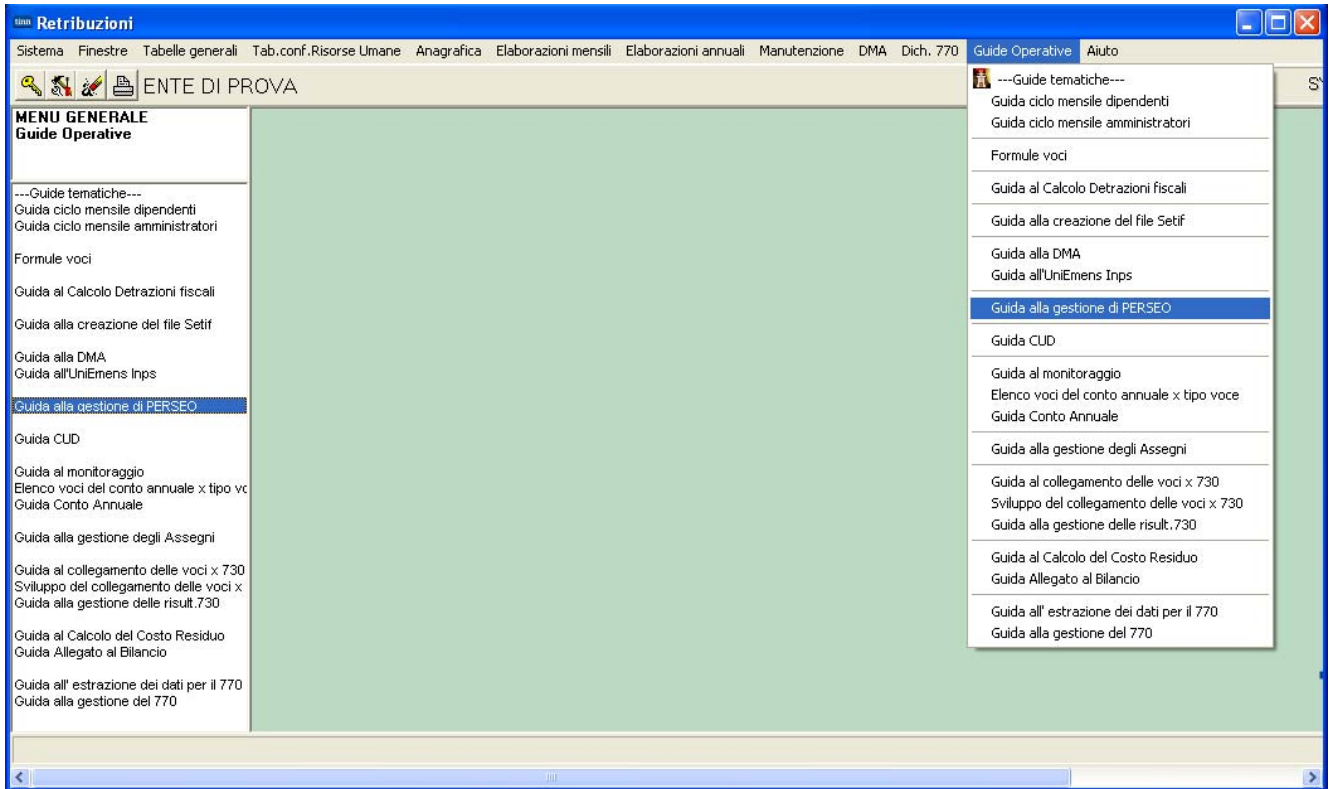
Retribuzioni

Sistema Finestre Tabelle generali Tab.conf.Risorse Umane Anagrafica Elaborazioni mensili Elaborazioni annuali Manutenzione DMA Dich. 770 Guide Operative Aiuto

ENTE DI PROVA

MENU GENERALE
Guide Operative

---Guide tematiche---
Guida ciclo mensile dipendenti
Guida ciclo mensile amministratori

Formule voci

Guida al Calcolo Detrazioni fiscali

Guida alla creazione del file Setif

Guida alla DMA
Guida all'UniEmens Inps

Guida alla gestione di PERSEO

Guida CUD

Guida al monitoraggio
Elenco voci del conto annuale x tipo vc
Guida Conto Annuale

Guida alla gestione degli Assegni

Guida al collegamento delle voci x 730
Sviluppo del collegamento delle voci x
Guida alla gestione delle risult.730

Guida al Calcolo del Costo Residuo
Guida Allegato al Bilancio

Guida all' estrazione dei dati per il 770
Guida alla gestione del 770

---Guide tematiche---
Guida ciclo mensile dipendenti
Guida ciclo mensile amministratori

Formule voci

Guida al Calcolo Detrazioni fiscali

Guida alla creazione del file Setif

Guida alla DMA
Guida all'UniEmens Inps

Guida alla gestione di PERSEO

Guida CUD

Guida al monitoraggio
Elenco voci del conto annuale x tipo voce
Guida Conto Annuale

Guida alla gestione degli Assegni

Guida al collegamento delle voci x 730
Sviluppo del collegamento delle voci x 730
Guida alla gestione delle risult.730

Guida al Calcolo del Costo Residuo
Guida Allegato al Bilancio

Guida all' estrazione dei dati per il 770
Guida alla gestione del 770

S